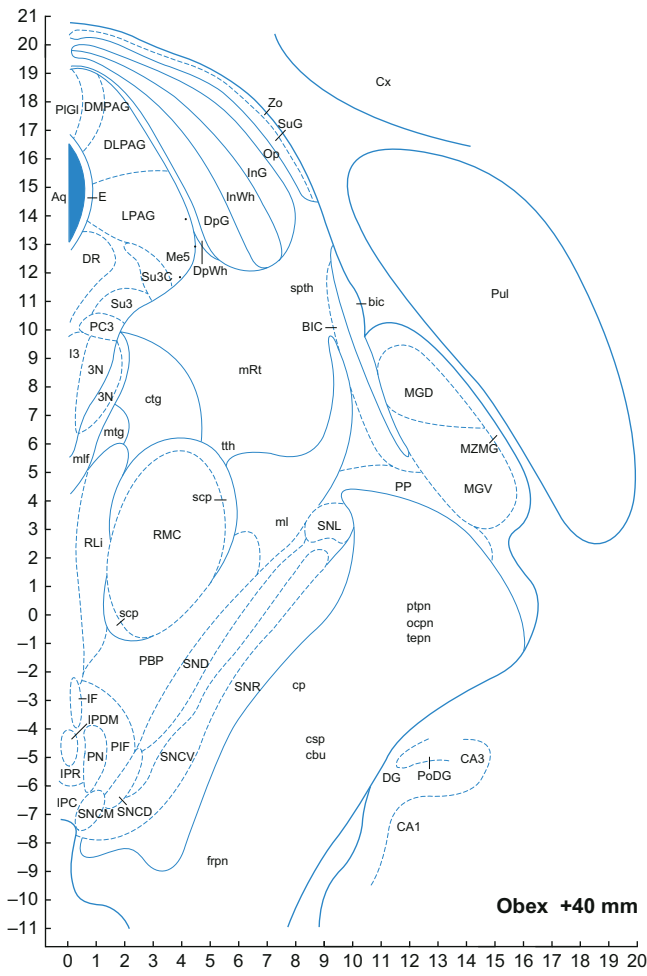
21
20
19
18
17
16
15
14
13
12
11
10
9
8
7
6
5
4
3
2
1
0
-1
-2
-3
-4
-5
-6
-7
-8
-9
-10
-11

PlGl DMPAG
DLPAG
Aq E
LPAG
DR
Su3C
Su3
PC3
I3
3N
3N
ctg
mtg
mlf
Me5
DpWh
DpG
InWh
InG
Op
SuG
Zo
Cx
spth
bic
Pul
BIC
mRt
MGD
MZMG
MGV
PP
tth
scp
ml
SNL
RMC
RLi
scp
ptpn
ocpn
tepn
PBP
SND
SNR
cp
IF
IPDM
PIF
PN
SNCV
IPR
IPC
SNCM
SNCD
csp
cbu
DG
PoDG
CA3
CA1
frpn

Obex +40 mm

0 1 2 3 4 5 6 7 8 9 10 11 12 13 14 15 16 17 18 19 20